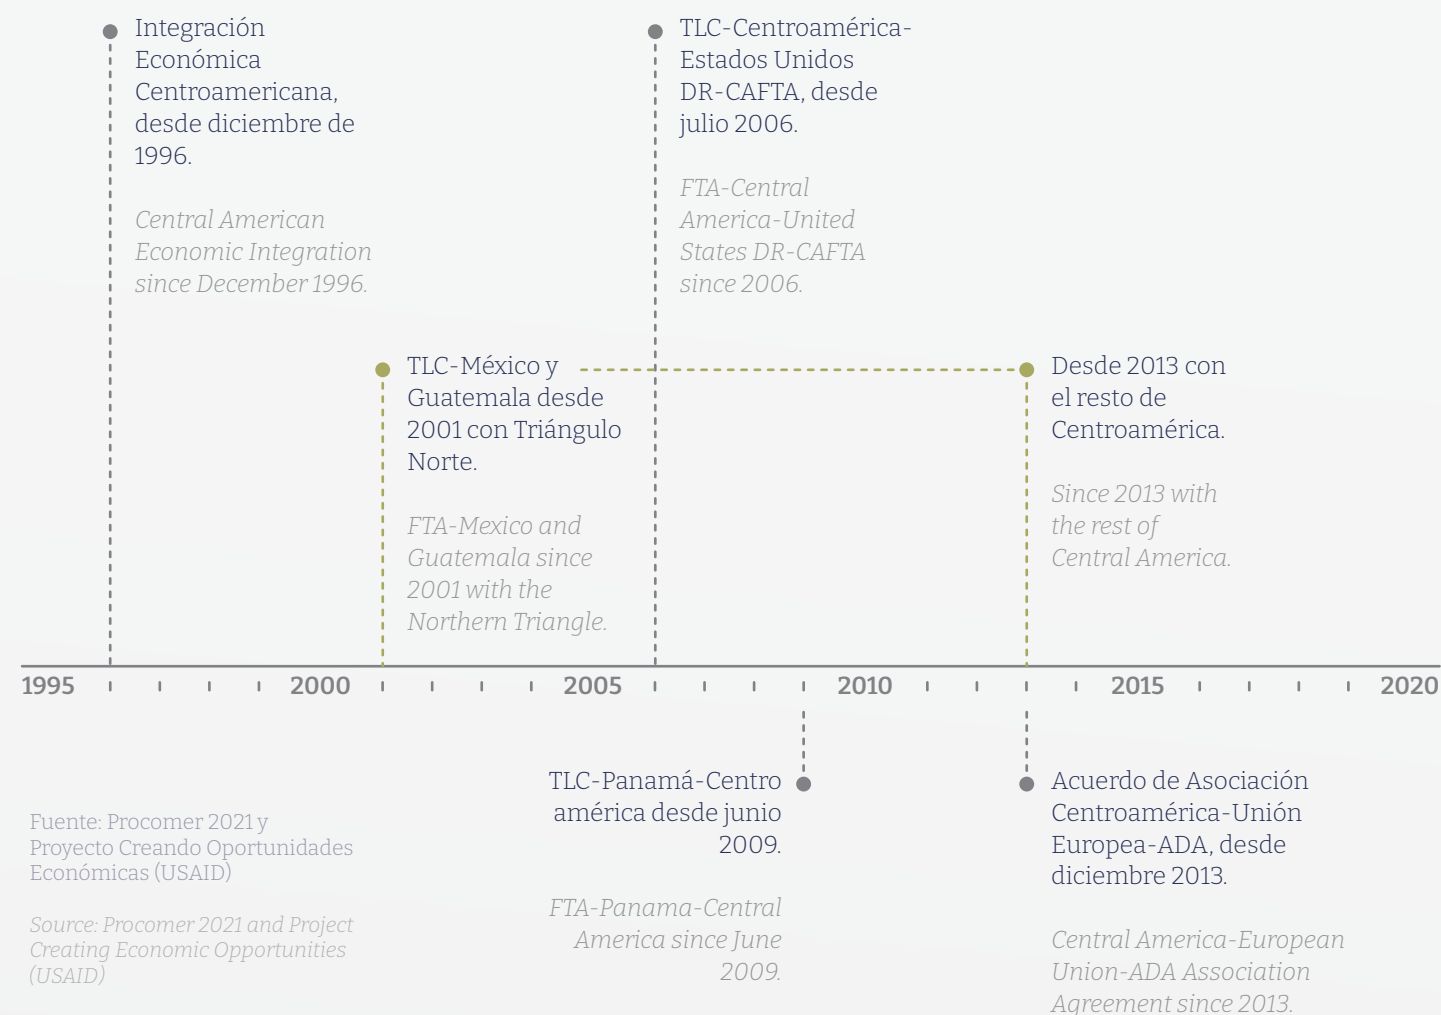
Integración Económica Centroamericana, desde diciembre de 1996.

Central American Economic Integration since December 1996.

TLC-Centroamérica-Estados Unidos DR-CAFTA, desde julio 2006.

FTA-Central America-United States DR-CAFTA since 2006.

TLC-México y Guatemala desde 2001 con Triángulo Norte.

FTA-Mexico and Guatemala since 2001 with the Northern Triangle.

Desde 2013 con el resto de Centroamérica.

Since 2013 with the rest of Central America.

1995 2000 2005 2010 2015 2020

TLC-Panamá-Centro américa desde junio 2009.

FTA-Panama-Central America since June 2009.

Acuerdo de Asociación Centroamérica-Unión Europea-ADA, desde diciembre 2013.

Central America-European Union-ADA Association Agreement since 2013.

Fuente: Procomer 2021 y Proyecto Creando Oportunidades Económicas (USAID)

Source: Procomer 2021 and Project Creating Economic Opportunities (USAID)